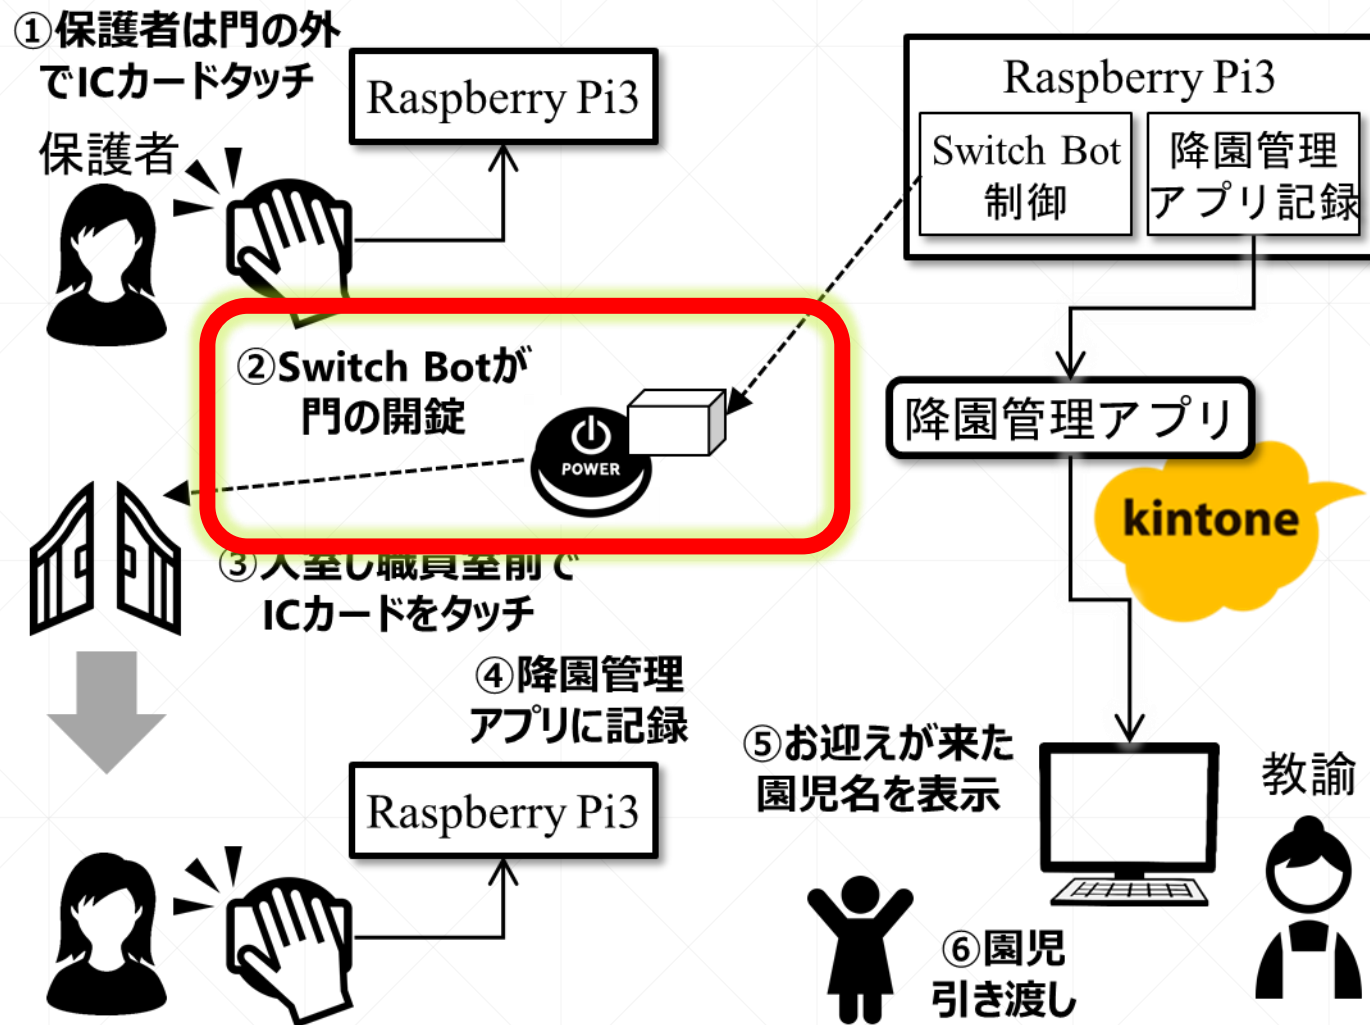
①保護者は門の外でICカードタッチ

Raspberry Pi3

保護者

Raspberry Pi3

Switch Bot 制御

降園管理 アプリ記録

②Switch Botが門の開錠

POWER

降園管理アプリ

kintone

③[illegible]でICカードをタッチ

④降園管理アプリに記録

Raspberry Pi3

⑤お迎えが来た園児名を表示

教諭

⑥園児引き渡し